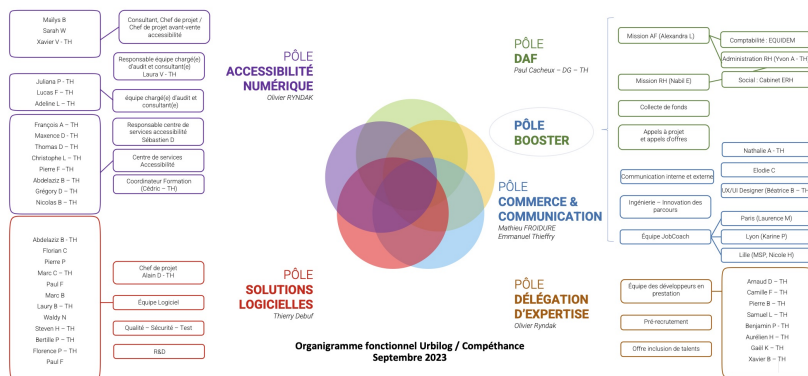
Mailys B
Sarah W
Xavier V - TH

Consultant, Chef de projet / Chef de projet avant-vente accessibilité

Responsable équipe chargé(e) d'audit et consultant(e)
Laura V - TH

Juliana P - TH
Lucas F - TH
Adeline L - TH

équipe chargé(e) d'audit et consultant(e)

François A - TH
Maxence D - TH
Thomas D - TH
Christophe L - TH
Pierre F - TH
Abdelaziz B - TH
Grégory D - TH
Nicolas B - TH

Responsable centre de services accessibilité
Sébastien D

Centre de services Accessibilité

Coordinateur Formation (Cédric - TH)

PÔLE
ACCESSIBILITÉ NUMÉRIQUE
Olivier RYNDAK

PÔLE
DAF
Paul Cacheux - DG - TH

Mission AF (Alexandra L)
Comptabilité : EQUIDEM
Administration RH (Yvon A - TH)
Mission RH (Nabil E)
Social : Cabinet ERH
Collecte de fonds
Appels à projet et appels d'offres

PÔLE
BOOSTER

Nathalie A - TH
Communication interne et externe
Elodie C
UX/UI Designer (Béatrice B - TH)
Ingénierie - Innovation des parcours

PÔLE
COMMERCE & COMMUNICATION
Mathieu FROIDURE
Emmanuel Thieffry

Paris (Laurence M)
Equipe JobCoach
Lyon (Karine P)
Lille (MSP, Nicole H)

Abdelaziz B - TH
Florian C
Pierre P
Marc C - TH
Paul F
Marc B
Laury B - TH
Waldy N
Steven H - TH
Bertille P - TH
Florence P - TH
Paul F

Chef de projet
Alain D - TH
Equipe Logiciel
Qualité - Sécurité - Test
R&D

PÔLE
SOLUTIONS LOGICIELLES
Thierry Debuf

PÔLE
DÉLÉGATION D'EXPERTISE
Olivier Ryndak

Equipe des développeurs en prestation
Pré recrutement
Offre inclusion de talents

Arnaud D - TH
Camille F - TH
Pierre B - TH
Samuel L - TH
Benjamin P - TH
Aurélien H - TH
Gaël K - TH
Xavier B - TH

Organigramme fonctionnel Urbilog / Compéthance
Septembre 2023